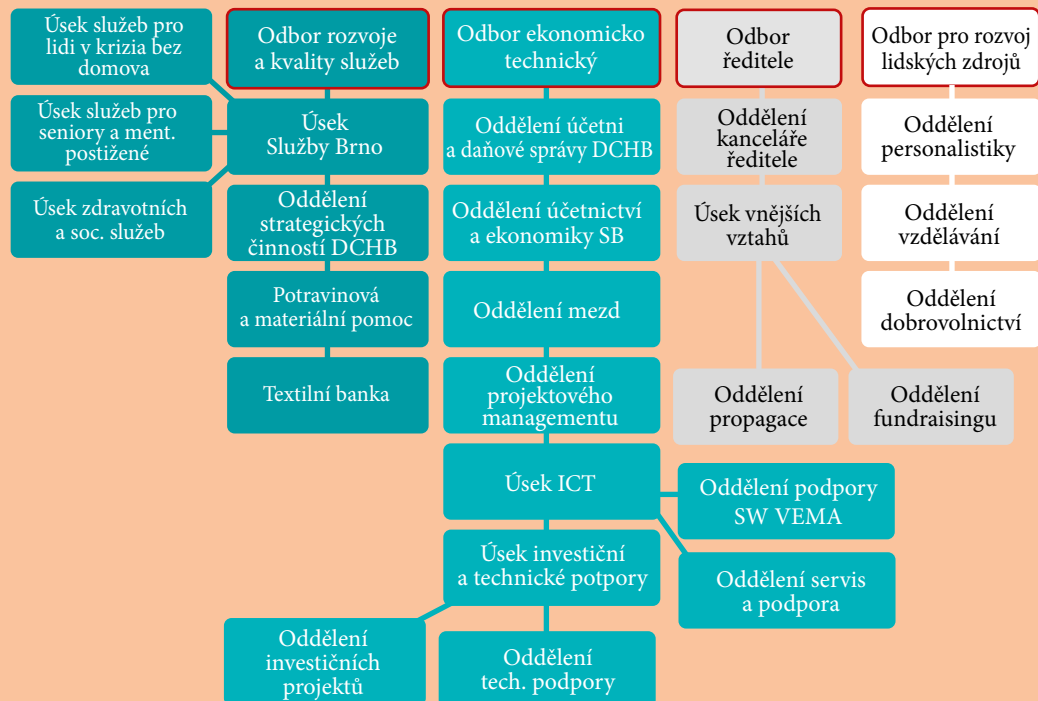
Úsek služeb pro lidi v krizia bez domova

Úsek služeb pro seniory a ment. postižené

Úsek zdravotních a soc. služeb

Odbor rozvoje a kvality služeb

Úsek Služby Brno

Oddělení strategických činností DCHB

Potravinová a materiální pomoc

Textilní banka

Odbor ekonomicko technický

Oddělení účetní a daňové správy DCHB

Oddělení účetnictví a ekonomiky SB

Oddělení mezd

Oddělení projektového managementu

Úsek ICT

Oddělení podpory SW VEMA

Oddělení servis a podpora

Úsek investiční a technické potpory

Oddělení investičních projektů

Oddělení tech. podpory

Odbor ředitele

Oddělení kanceláře ředitele

Úsek vnějších vztahů

Oddělení propagace

Oddělení fundraisingu

Odbor pro rozvoj lidských zdrojů

Oddělení personalistiky

Oddělení vzdělávání

Oddělení dobrovolnictví